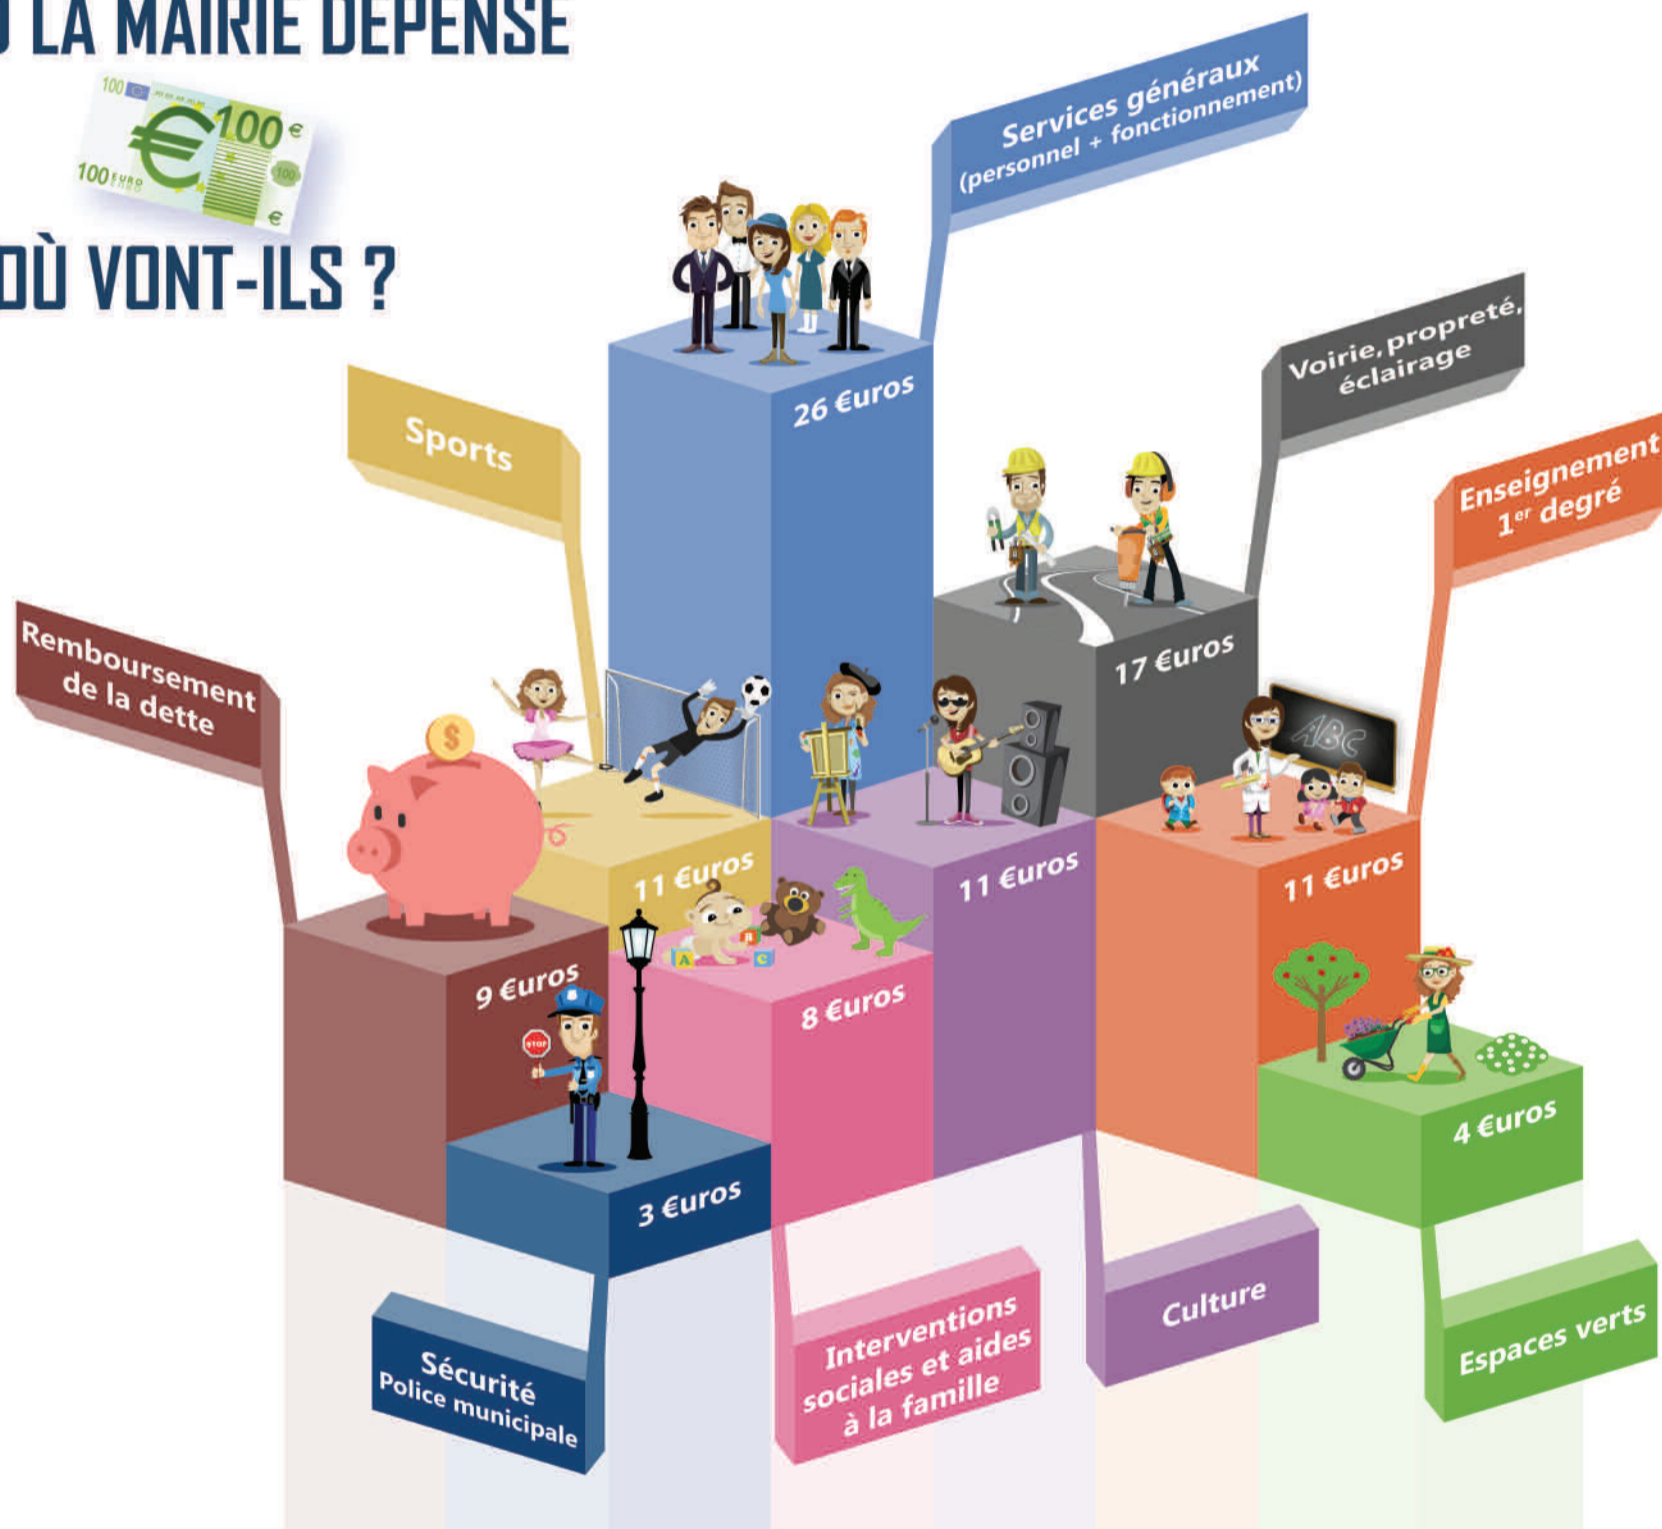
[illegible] LA MAIRIE DÉPENSE

100 €
100 EURO
€

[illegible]OÙ VONT-ILS ?

Services généraux (personnel + fonctionnement)

26 €uros

Sports

Voirie, propreté, éclairage

Enseignement 1$^{er}$ degré

17 €uros

Remboursement de la dette

$

11 €uros

11 €uros

11 €uros

9 €uros

8 €uros

4 €uros

3 €uros

Sécurité Police municipale

Interventions sociales et aides à la famille

Culture

Espaces verts